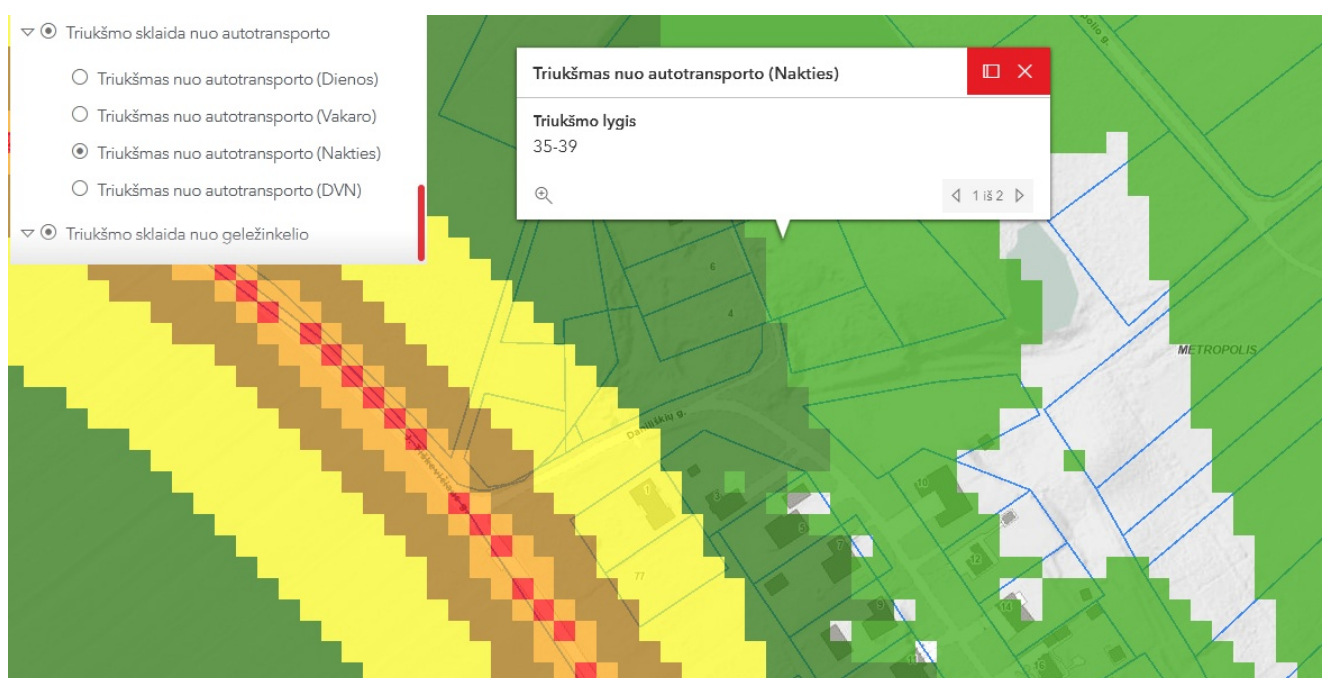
Triukšmo sklaida nuo autotransporto

Triukšmas nuo autotransporto (Dienos)

Triukšmas nuo autotransporto (Vakaro)

Triukšmas nuo autotransporto (Nakties)

Triukšmas nuo autotransporto (DVN)

Triukšmo sklaida nuo geležinkelio

Triukšmas nuo autotransporto (Nakties)

Triukšmo lygis
35-39

1 iš 2

METROPOLIS

Danilickių g.

6
4
1
3
5
7
9
10
12
14
16
77